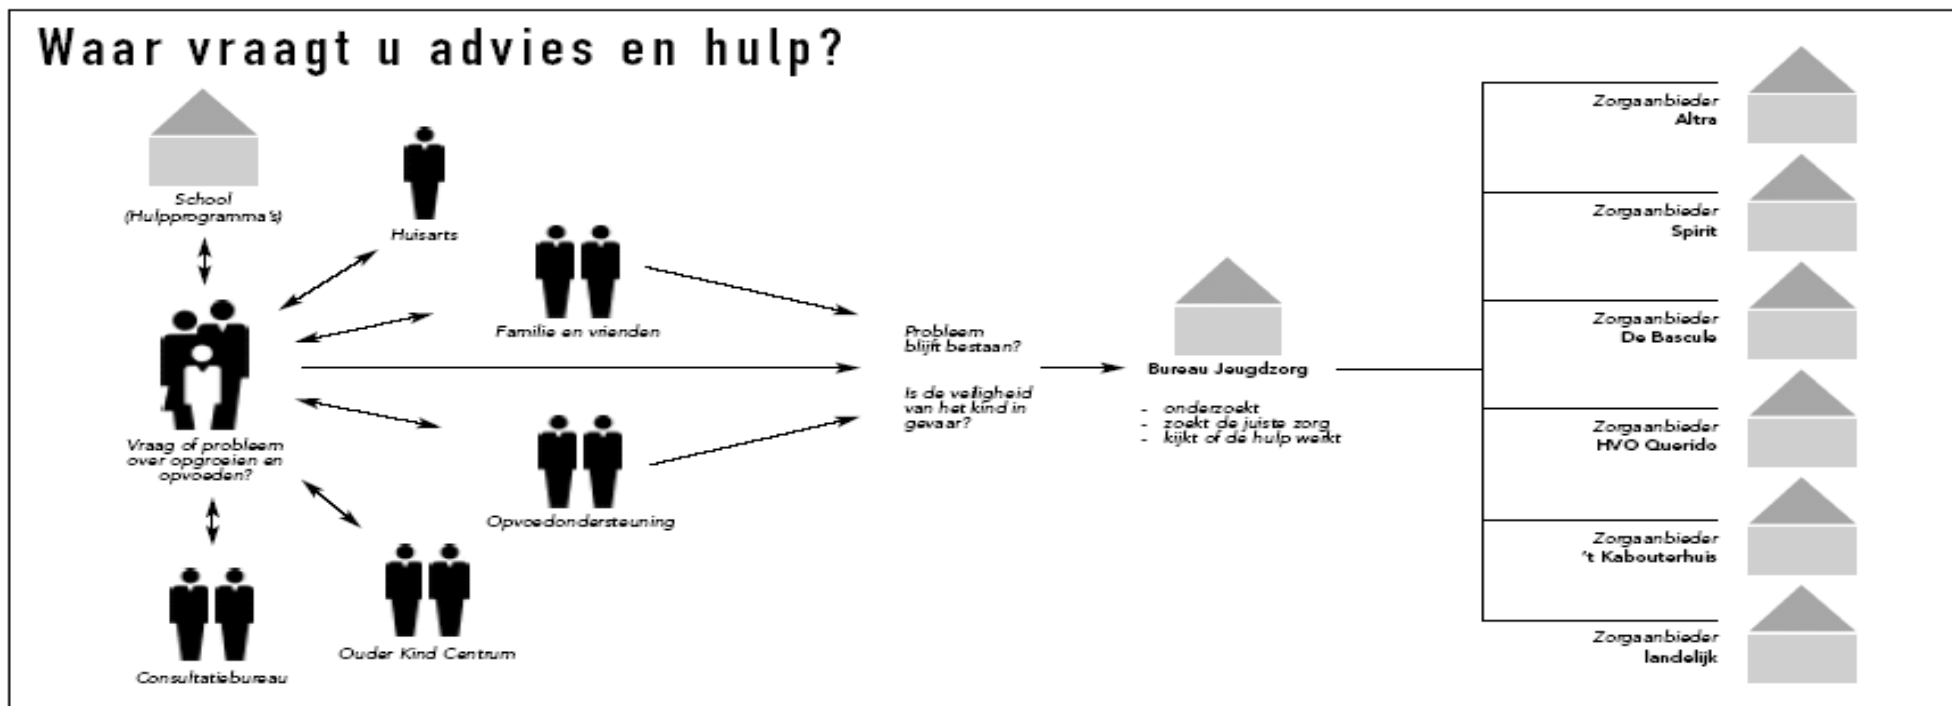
Waar vraagt u advies en hulp?

School
(Hulpprogramma's)

Huisarts

Familie en vrienden

Vraag of probleem over opgroeien en opvoeden?

Opvoedondersteuning

Consultatiebureau

Ouder Kind Centrum

Probleem blijft bestaan?

Is de veiligheid van het kind in gevaar?

Bureau Jeugdzorg

- onderzoekt
- zoekt de juiste zorg
- kijkt of de hulp werkt

Zorgaanbieder
Altra

Zorgaanbieder
Spirit

Zorgaanbieder
De Bascule

Zorgaanbieder
HVO Querido

Zorgaanbieder
't Kabouterhuis

Zorgaanbieder
landelijk